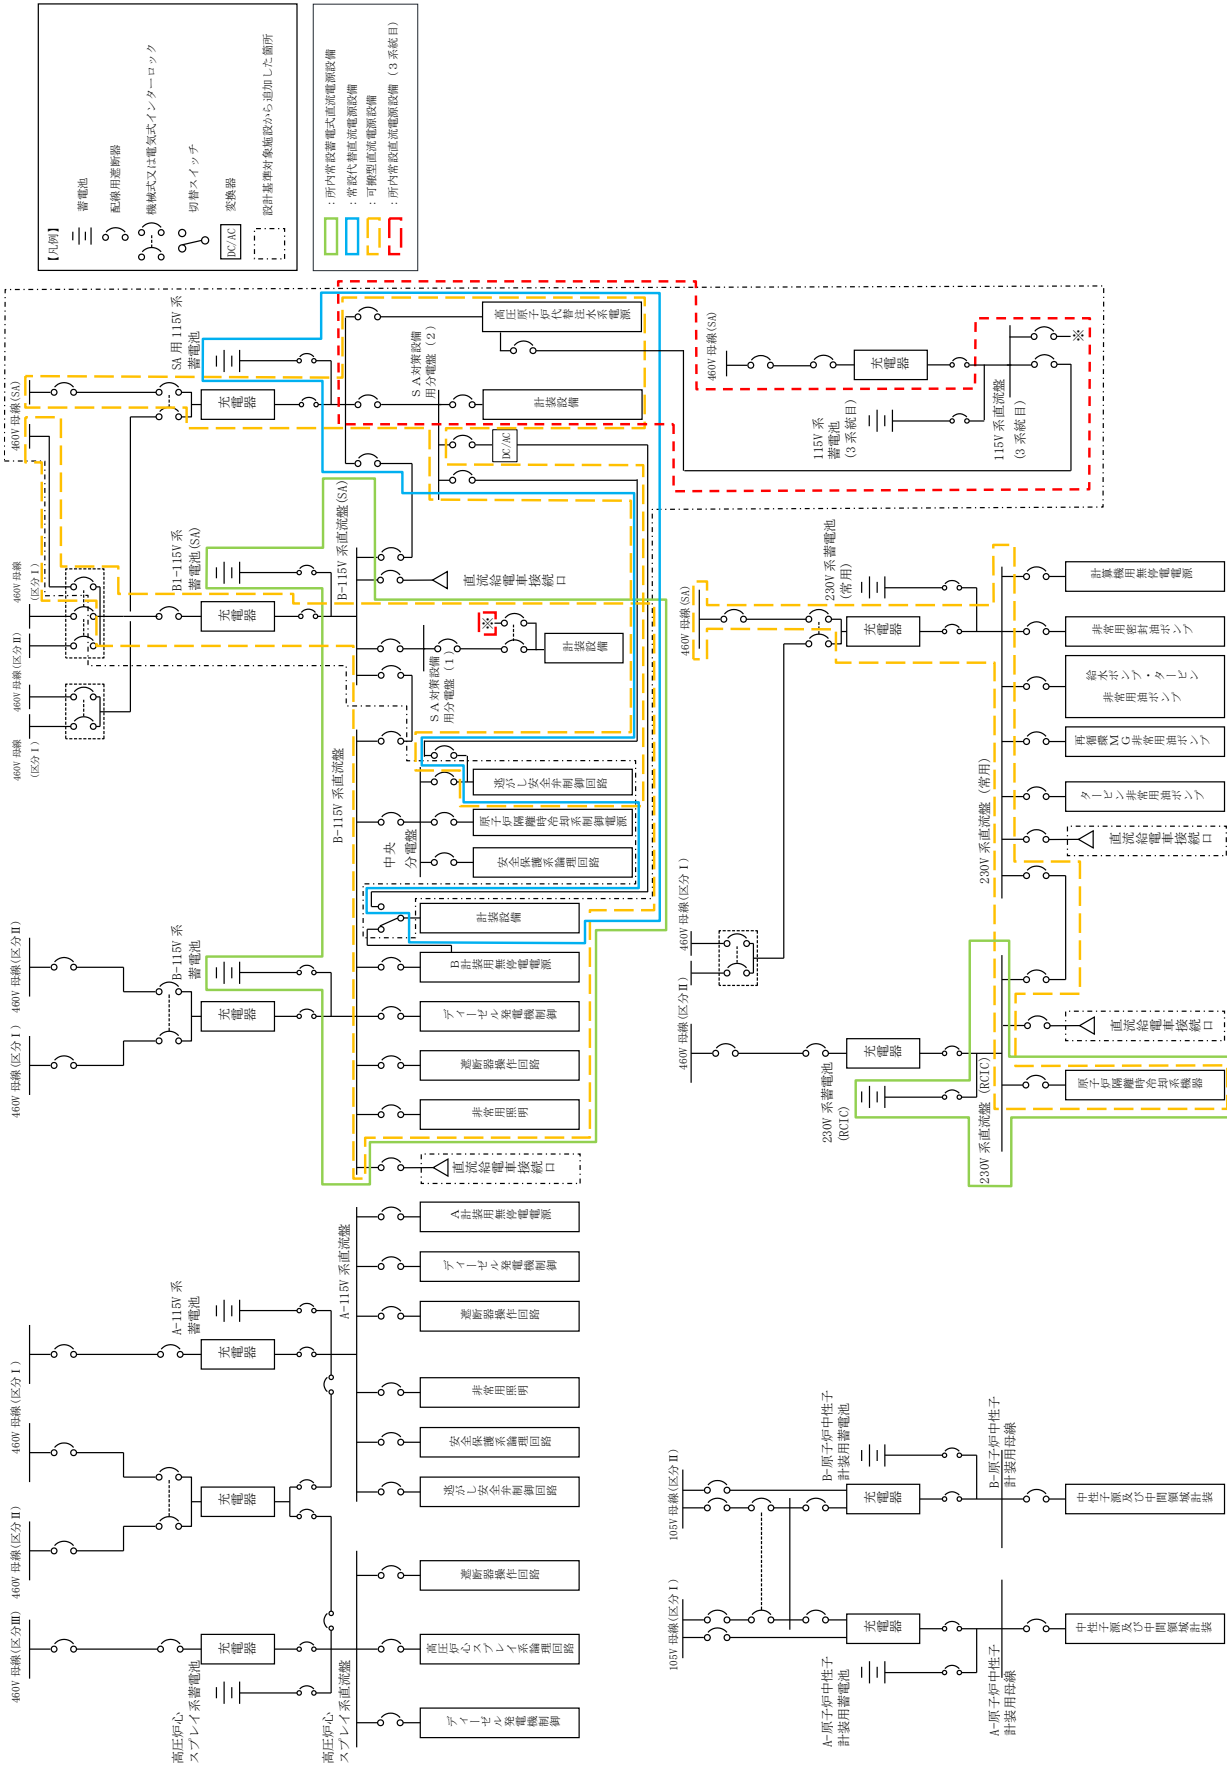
【凡例】
蓄電池
配線用遮断器
機械式又は電気式インターロック
切替スイッチ
DC/AC 変換器
設計基準対象施設から追加した箇所

：所内常設蓄電式直流電源設備
：常設代替直流電源設備
：可搬型直流電源設備
：所内常設直流電源設備（３系統目）

460V 母線(SA)
SA 用 115V 系蓄電池
充電器
SA 対策設備用分電盤（2）
高圧原子炉代替注水系電源
計装設備
DC/AC
460V 母線(SA)
充電器
115V 系蓄電池（3 系統目）
115V 系直流盤（3 系統目）
※

460V 母線(区分 I)
460V 母線(区分 II)
460V 母線(区分 I)
B1-115V 系蓄電池(SA)
充電器
B-115V 系直流盤(SA)
直流給電車接続口
※
計装設備
SA 対策設備用分電盤（1）
B-115V 系直流盤
中央分電盤
逃がし安全弁制御回路
原子炉隔離時冷却系制御電源
安全保護系論理回路
計装設備
460V 母線(区分 II)
460V 母線(区分 I)
B-115V 系蓄電池
充電器
B 計装用無停電電源
ディーゼル発電機制御
遮断器操作回路
非常用照明
直流給電車接続口

460V 母線(SA)
230V 系蓄電池（常用）
充電器
計算機用無停電電源
非常用密封油ポンプ
給水ポンプ・タービン非常用油ポンプ
再循環 MG 非常用油ポンプ
タービン非常用油ポンプ
直流給電車接続口
230V 系直流盤（常用）
460V 母線(区分 I)
460V 母線(区分 II)
充電器
230V 系蓄電池(RCIC)
230V 系直流盤（RCIC）
直流給電車接続口
原子炉隔離時冷却系機器

460V 母線(区分 I)
A-115V 系蓄電池
充電器
A-115V 系直流盤
A 計装用無停電電源
ディーゼル発電機制御
遮断器操作回路
非常用照明
安全保護系論理回路
逃がし安全弁制御回路
460V 母線(区分 I)
充電器
460V 母線(区分 II)
460V 母線(区分 III)
充電器
高圧炉心スプレイ系蓄電池
高圧炉心スプレイ系直流盤
遮断器操作回路
高圧炉心スプレイ系論理回路
ディーゼル発電機制御

105V 母線(区分 II)
B-原子炉中性子計装用蓄電池
充電器
B-原子炉中性子計装用母線
中性子源及び中間領域計装
105V 母線(区分 I)
充電器
A-原子炉中性子計装用蓄電池
A-原子炉中性子計装用母線
中性子源及び中間領域計装